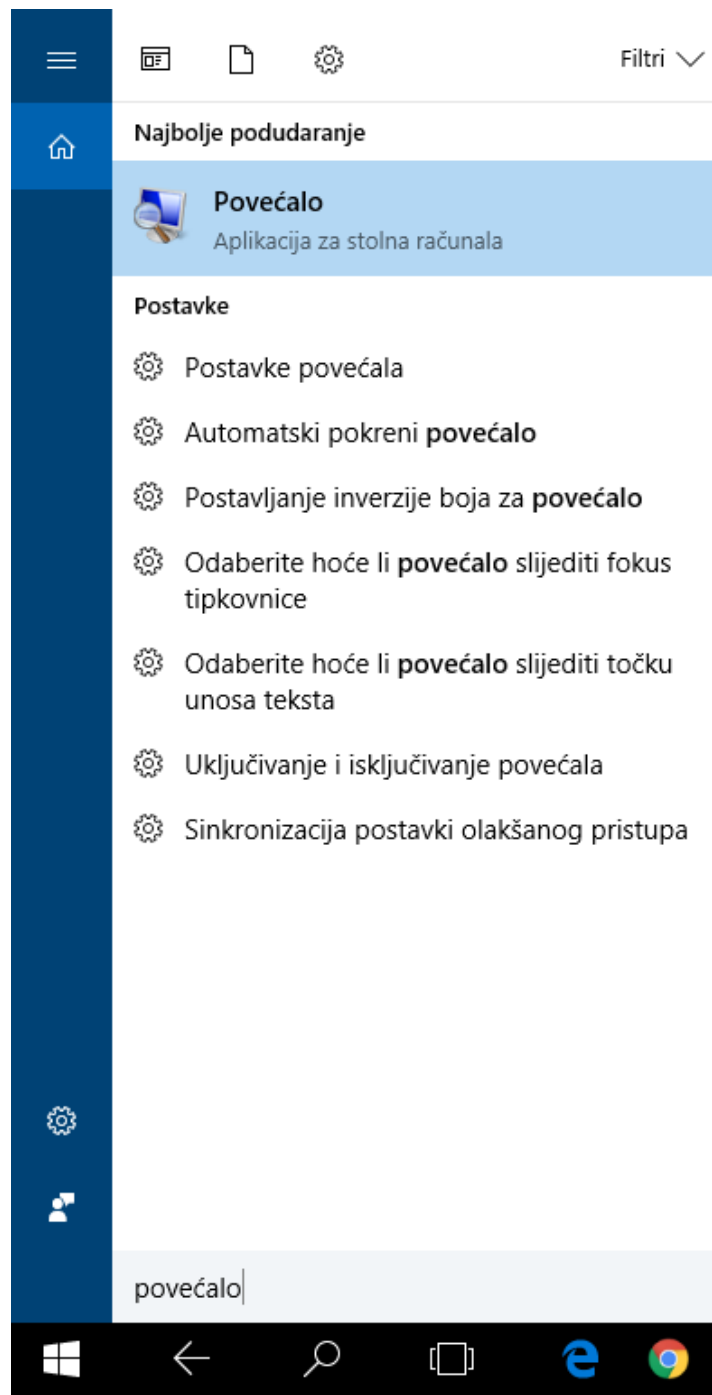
Filtri

Najbolje podudaranje

Povećalo
Aplikacija za stolna računala

Postavke

Postavke povećala

Automatski pokreni povećalo

Postavljanje inverzije boja za povećalo

Odaberite hoće li povećalo slijediti fokus tipkovnice

Odaberite hoće li povećalo slijediti točku unosa teksta

Uključivanje i isključivanje povećala

Sinkronizacija postavki olakšanog pristupa

povećalo